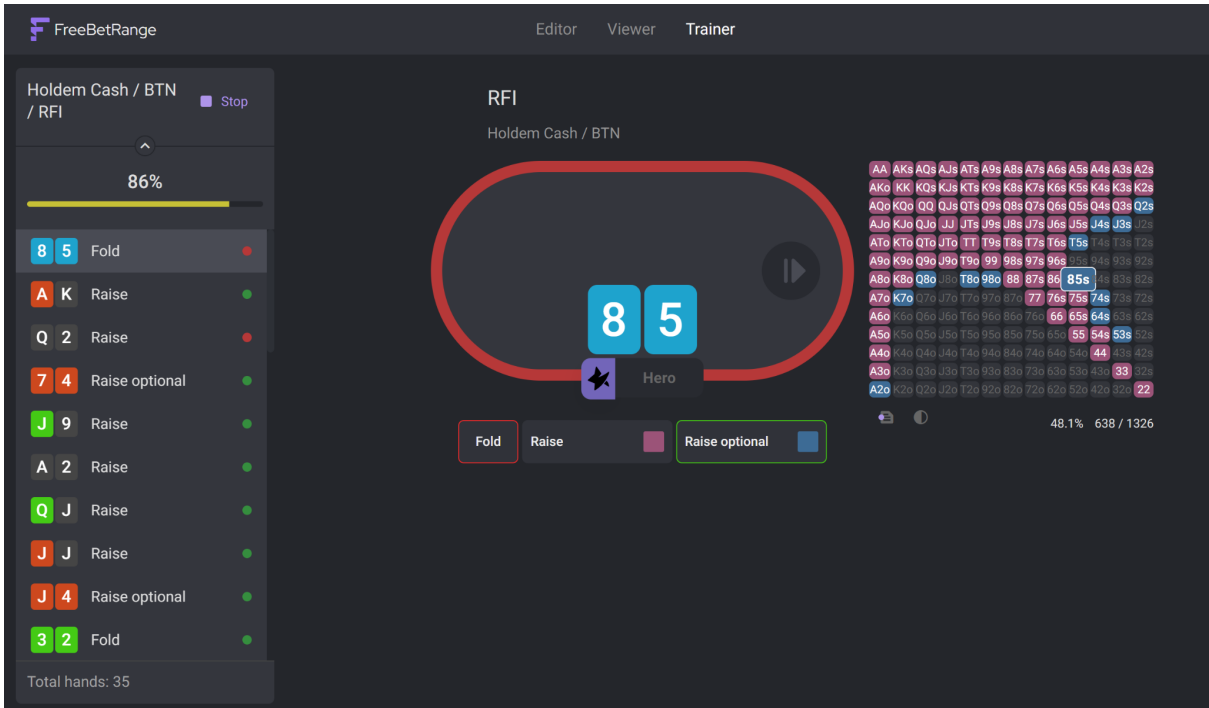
FreeBetRange

Editor Viewer Trainer

Holdem Cash / BTN / RFI

Stop

86%

8 5 Fold

A K Raise

Q 2 Raise

7 4 Raise optional

J 9 Raise

A 2 Raise

Q J Raise

J J Raise

J 4 Raise optional

3 2 Fold

Total hands: 35

RFI

Holdem Cash / BTN

8 5

Hero

Fold

Raise

Raise optional

| AA | AKs | AQs | AJs | ATs | A9s | A8s | A7s | A6s | A5s | A4s | A3s | A2s |
|---|---|---|---|---|---|---|---|---|---|---|---|---|
| AKo | KK | KQs | KJs | KTs | K9s | K8s | K7s | K6s | K5s | K4s | K3s | K2s |
| AQo | KQo | QQ | QJs | QTs | Q9s | Q8s | Q7s | Q6s | Q5s | Q4s | Q3s | Q2s |
| AJo | KJo | QJo | JJ | JTs | J9s | J8s | J7s | J6s | J5s | J4s | J3s | J2s |
| ATo | KTo | QTo | JTo | TT | T9s | T8s | T7s | T6s | T5s | T4s | T3s | T2s |
| A9o | K9o | Q9o | J9o | T9o | 99 | 98s | 97s | 96s | 95s | 94s | 93s | 92s |
| A8o | K8o | Q8o | J8o | T8o | 98o | 88 | 87s | 86s | 85s | 84s | 83s | 82s |
| A7o | K7o | Q7o | J7o | T7o | 97o | 87o | 77 | 76s | 75s | 74s | 73s | 72s |
| A6o | K6o | Q6o | J6o | T6o | 96o | 86o | 76o | 66 | 65s | 64s | 63s | 62s |
| A5o | K5o | Q5o | J5o | T5o | 95o | 85o | 75o | 65o | 55 | 54s | 53s | 52s |
| A4o | K4o | Q4o | J4o | T4o | 94o | 84o | 74o | 64o | 54o | 44 | 43s | 42s |
| A3o | K3o | Q3o | J3o | T3o | 93o | 83o | 73o | 63o | 53o | 43o | 33 | 32s |
| A2o | K2o | Q2o | J2o | T2o | 92o | 82o | 72o | 62o | 52o | 42o | 32o | 22 |

48.1% 638 / 1326